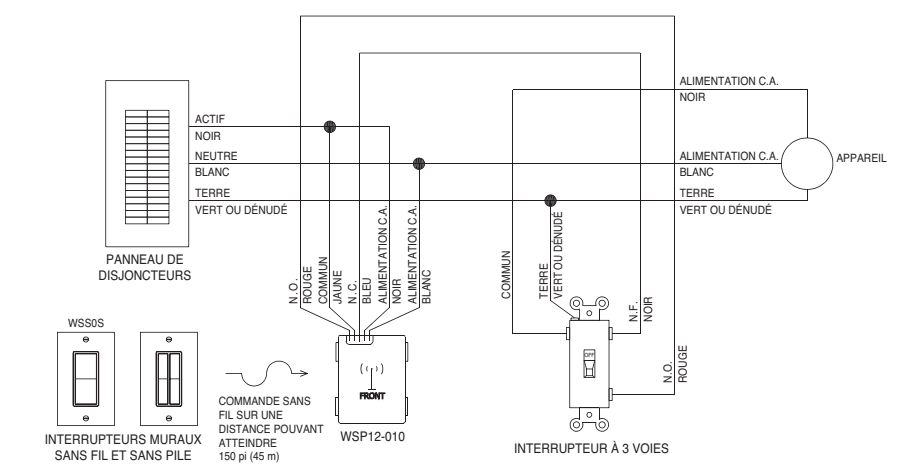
ALIMENTATION C.A.
NOIR

ACTIF
NOIR

NEUTRE
BLANC

TERRE
VERT OU DÉNUDÉ

ALIMENTATION C.A.
BLANC

TERRE
VERT OU DÉNUDÉ

APPAREIL

PANNEAU DE DISJONCTEURS

N.O.
ROUGE
COMMUN
JAUNE
N.C.
BLEU
ALIMENTATION C.A.
NOIR
ALIMENTATION C.A.
BLANC

COMMUN

TERRE
VERT OU DÉNUDÉ

N.F.
NOIR

N.O.
ROUGE

WSS0S

COMMANDE SANS FIL SUR UNE DISTANCE POUVANT ATTEINDRE 150 pi (45 m)

FRONT

INTERRUPTEURS MURAUX SANS FIL ET SANS PILE

WSP12-010

INTERRUPTEUR À 3 VOIES